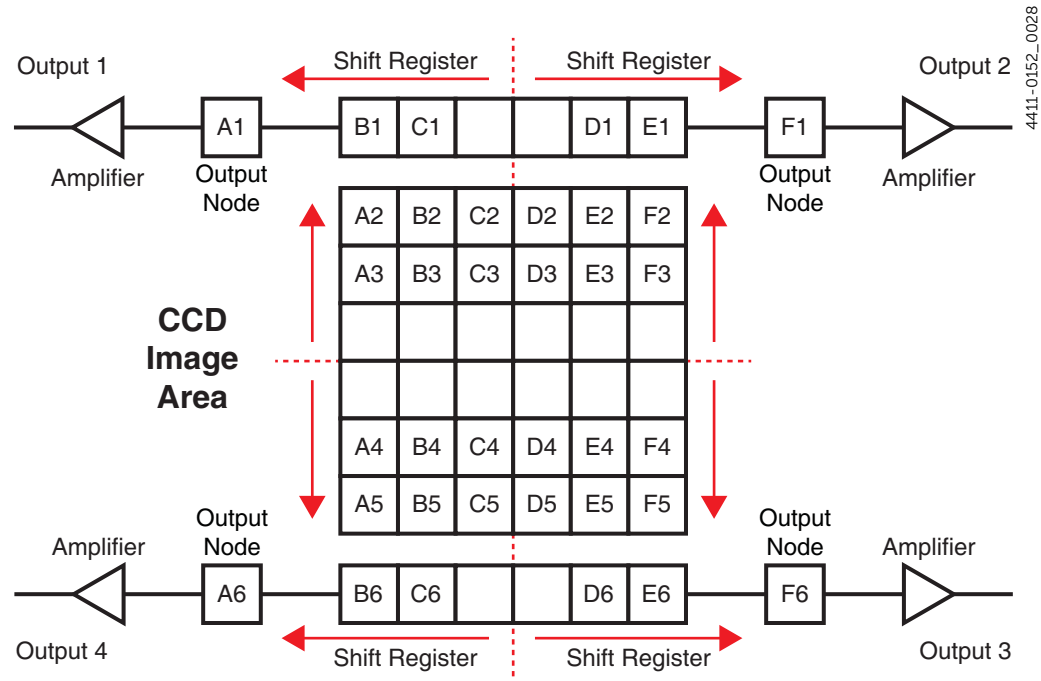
4411-0152_0028

Output 1

Shift Register

Shift Register

Output 2

A1

B1 C1 D1 E1

F1

Amplifier

Output Node

Output Node

Amplifier

| A2 | B2 | C2 | D2 | E2 | F2 |
|---|---|---|---|---|---|
| A3 | B3 | C3 | D3 | E3 | F3 |
| | | | | | |
| | | | | | |
| A4 | B4 | C4 | D4 | E4 | F4 |
| A5 | B5 | C5 | D5 | E5 | F5 |

CCD Image Area

Amplifier

Output Node

Output Node

Amplifier

A6

B6 C6 D6 E6

F6

Output 4

Shift Register

Shift Register

Output 3